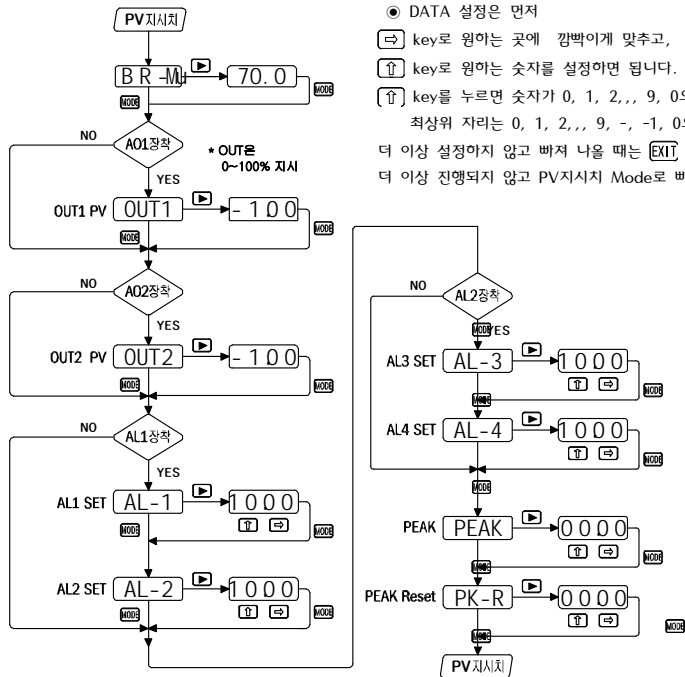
PV지시치

◉ DATA 설정은 먼저
⇨ key로 원하는 곳에 깜빡이게 맞추고,
⇧ key로 원하는 숫자를 설정하면 됩니다.
⇧ key를 누르면 숫자가 0, 1, 2,,, 9, 0으
최상위 자리는 0, 1, 2,,, 9, -, -1, 0으
더 이상 설정하지 않고 빠져 나올 때는 EXIT
더 이상 진행되지 않고 PV지시치 Mode로 빠

BR-MH ▶ 70.0 MODE

NO AO1장착 * OUT은 0~100% 지시
YES
OUT1 PV OUT1 ▶ -100 MODE MODE

NO AO2장착
YES
OUT2 PV OUT2 ▶ -100 MODE MODE

NO AL1장착
YES
AL1 SET AL-1 ▶ 1000 ⇧ ⇨ MODE MODE

AL2 SET AL-2 ▶ 1000 ⇧ ⇨ MODE MODE

NO AL2장착
MODE YES
AL3 SET AL-3 ▶ 1000 ⇧ ⇨ MODE MODE
AL4 SET AL-4 ▶ 1000 ⇧ ⇨ MODE MODE
MODE
PEAK PEAK ▶ 0000 MODE MODE
PEAK Reset PK-R ▶ 0000 ⇧ ⇨ MODE MODE
PV지시치